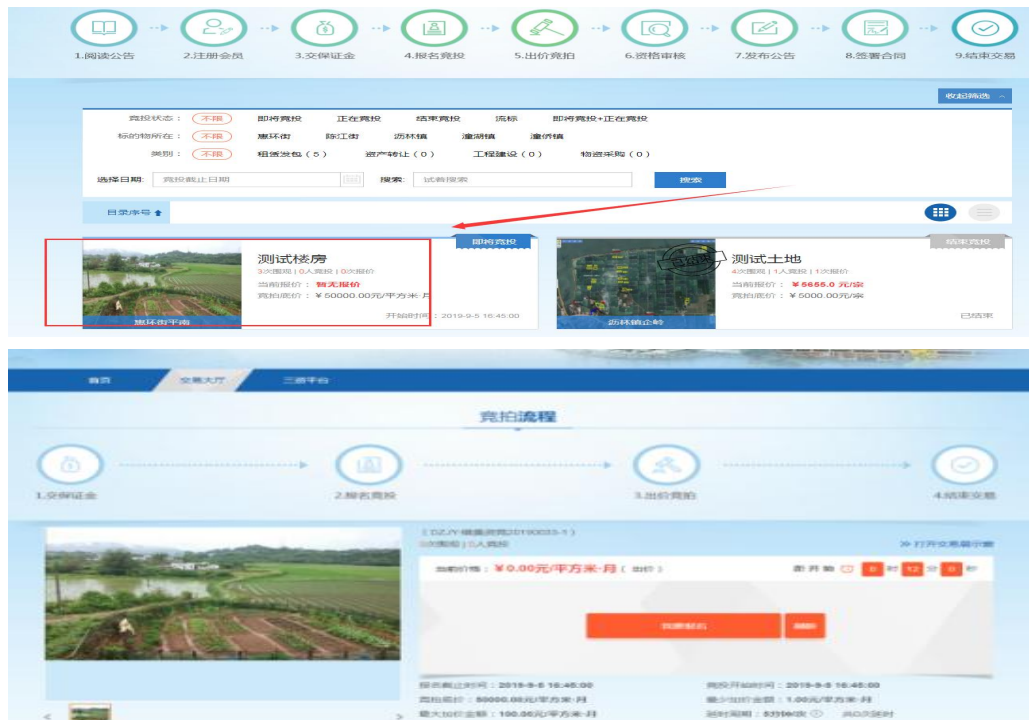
1.阅读公告 2.注册会员 3.交保证金 4.报名竞投 5.出价竞拍 6.资格审核 7.发布公告 8.签署合同 9.结束交易

收起筛选

竞投状态： 不限 即将竞投 正在竞投 结束竞投 流标 即将竞投+正在竞投
标的物所在： 不限 惠环街 陈江街 沥林镇 潼湖镇 潼侨镇
类别： 不限 租赁发包（5） 资产转让（0） 工程建设（0） 物资采购（0）

选择日期: 竞投截止日期 搜索: 试着搜索 搜索

目录序号

即将竞投
惠环街平南
测试楼房
3次围观 | 0人竞投 | 0次报价
当前报价： 暂无报价
竞拍底价： ¥ 50000.00元/平方米·月
开始时间：2019-9-5 16:45:00

结束竞投
沥林镇企岭
测试土地
4次围观 | 1人竞投 | 1次报价
当前报价： ¥ 5655.0 元/宗
竞拍底价： ¥ 5000.00元/宗
已结束

首页 交易大厅 三资平台

竞拍流程

1.交保证金 2.报名竞投 3.出价竞拍 4.结束交易

（DZJY-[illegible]20190033-1）
0次围观 | 0人竞投
打开交易提示窗

当前价格： ¥ 0.00元/平方米·月（出价）
距开始 0 时 12 分 0 秒

我要报名 捐献

报名截止时间： 2019-9-5 16:45:00
竞拍底价： 50000.00元/平方米·月
最大加价金额： 100.00元/平方米·月
竞投开始时间： 2019-9-5 16:45:00
最少加价金额： 1.00元/平方米·月
延时周期： 5310秒/次 共0次延时